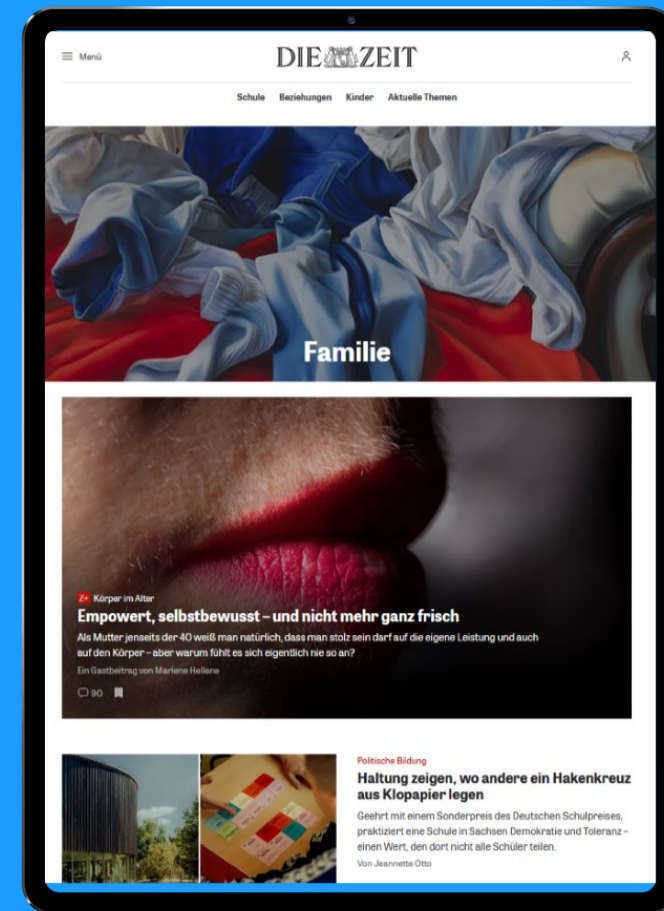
Menü

DIE ZEIT

Schule Beziehungen Kinder Aktuelle Themen

Familie

Z+ Körper im Alter

Empowert, selbstbewusst – und nicht mehr ganz frisch

Als Mutter jenseits der 40 weiß man natürlich, dass man stolz sein darf auf die eigene Leistung und auch auf den Körper – aber warum fühlt es sich eigentlich nie so an?

Ein Gastbeitrag von Marlene Hellene

90

Politische Bildung

Haltung zeigen, wo andere ein Hakenkreuz aus Klopapier legen

Geehrt mit einem Sonderpreis des Deutschen Schulpreises, praktiziert eine Schule in Sachsen Demokratie und Toleranz – einen Wert, den dort nicht alle Schüler teilen.

Von Jeannette Otto